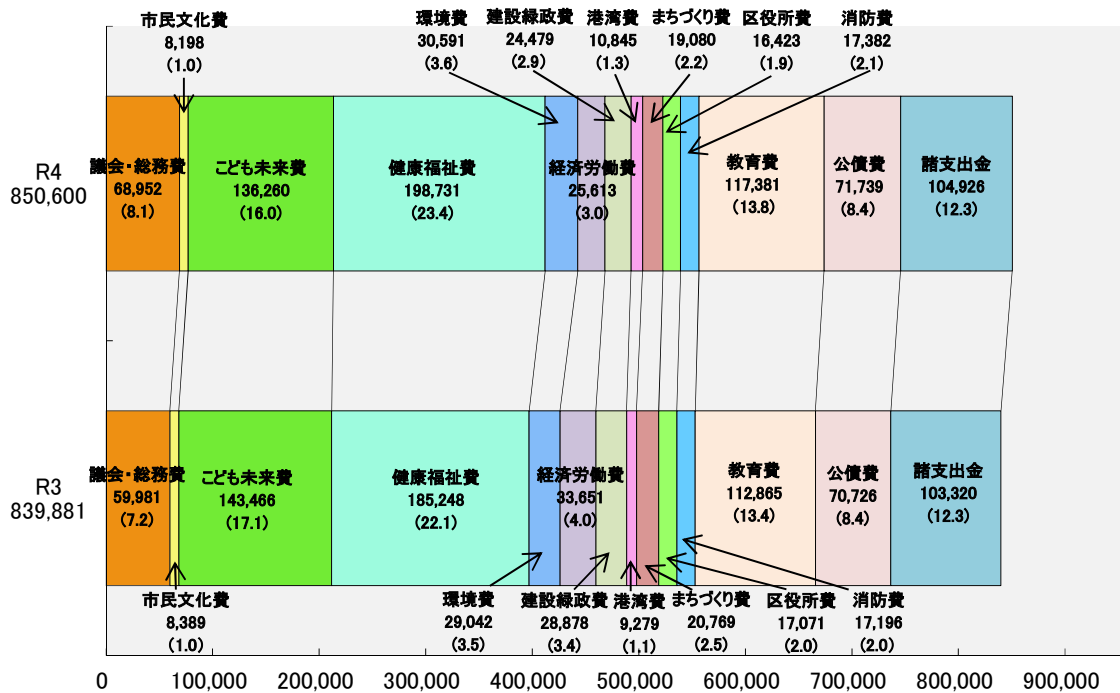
市民文化費
8,198
(1.0)

環境費
30,591
(3.6)

建設緑政費
24,479
(2.9)

港湾費
10,845
(1.3)

まちづくり費
19,080
(2.2)

区役所費
16,423
(1.9)

消防費
17,382
(2.1)

R4
850,600

議会・総務費
68,952
(8.1)

こども未来費
136,260
(16.0)

健康福祉費
198,731
(23.4)

経済労働費
25,613
(3.0)

教育費
117,381
(13.8)

公債費
71,739
(8.4)

諸支出金
104,926
(12.3)

R3
839,881

議会・総務費
59,981
(7.2)

こども未来費
143,466
(17.1)

健康福祉費
185,248
(22.1)

経済労働費
33,651
(4.0)

教育費
112,865
(13.4)

公債費
70,726
(8.4)

諸支出金
103,320
(12.3)

市民文化費
8,389
(1.0)

環境費
29,042
(3.5)

建設緑政費
28,878
(3.4)

港湾費
9,279
(1,1)

まちづくり費
20,769
(2.5)

区役所費
17,071
(2.0)

消防費
17,196
(2.0)

0
100,000
200,000
300,000
400,000
500,000
600,000
700,000
800,000
900,000